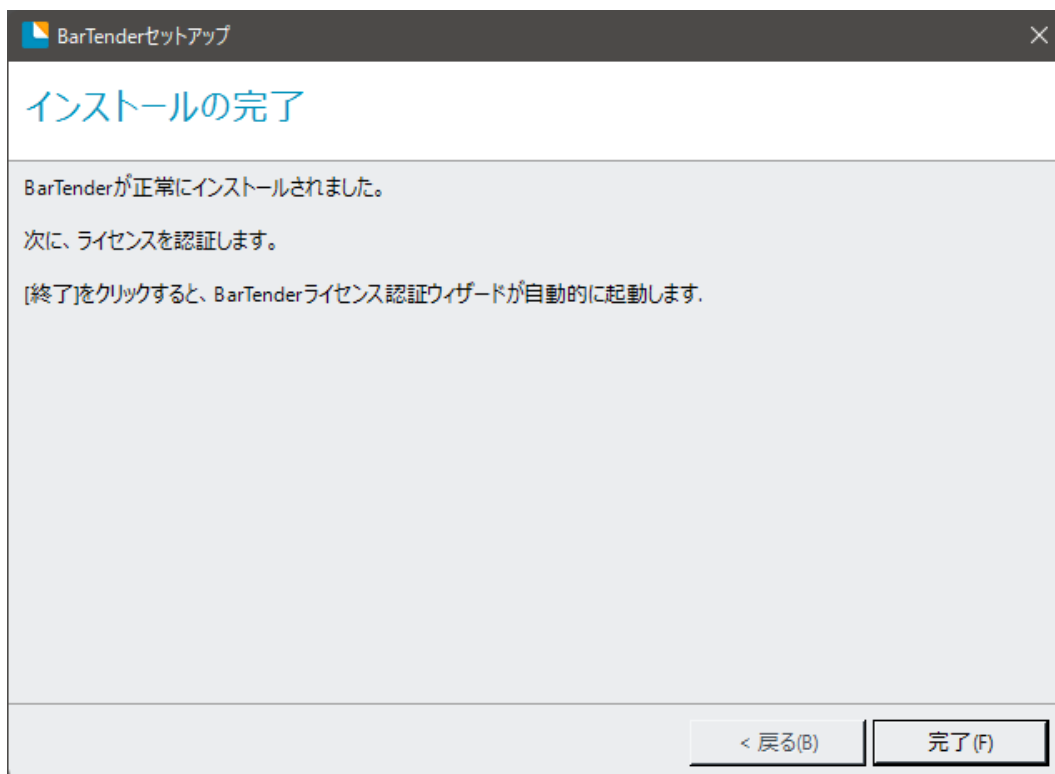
BarTenderセットアップ

インストールの完了

BarTenderが正常にインストールされました。

次に、ライセンスを認証します。

[終了]をクリックすると、BarTenderライセンス認証ウィザードが自動的に起動します.

< 戻る(B)

完了(F)